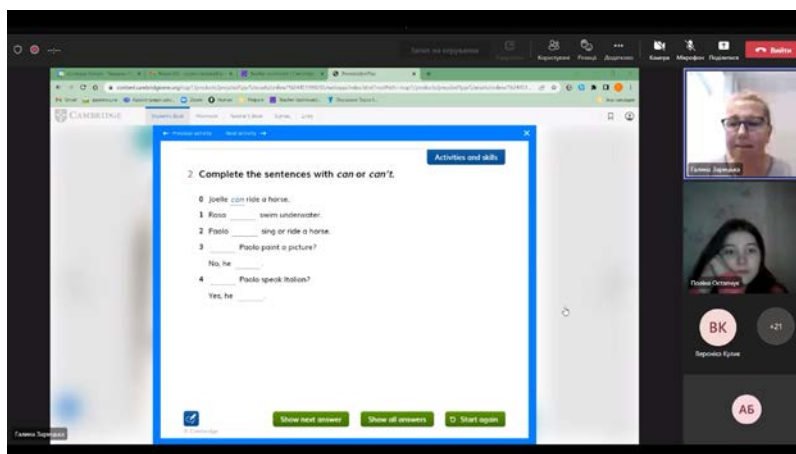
Запис не оприлюднено

Користувачі Реакції Додатково

Камера Мікрофон Поділитися Вийти

CAMBRIDGE

← Previous activity Next activity →

Activities and skills

2 Complete the sentences with *can* or *can't*.

0 Joelle can ride a horse.

1 Rosa ______ swim underwater.

2 Paolo ______ sing or ride a horse.

3 ______ Paolo paint a picture?

No, he ______.

4 ______ Paolo speak Italian?

Yes, he ______.

Show next answer

Show all answers

Start again

© Cambridge

Галина Зарецька

Поліна Остапчук

ВК

Вероніка Кулик

+21

АБ

Галина Зарецька